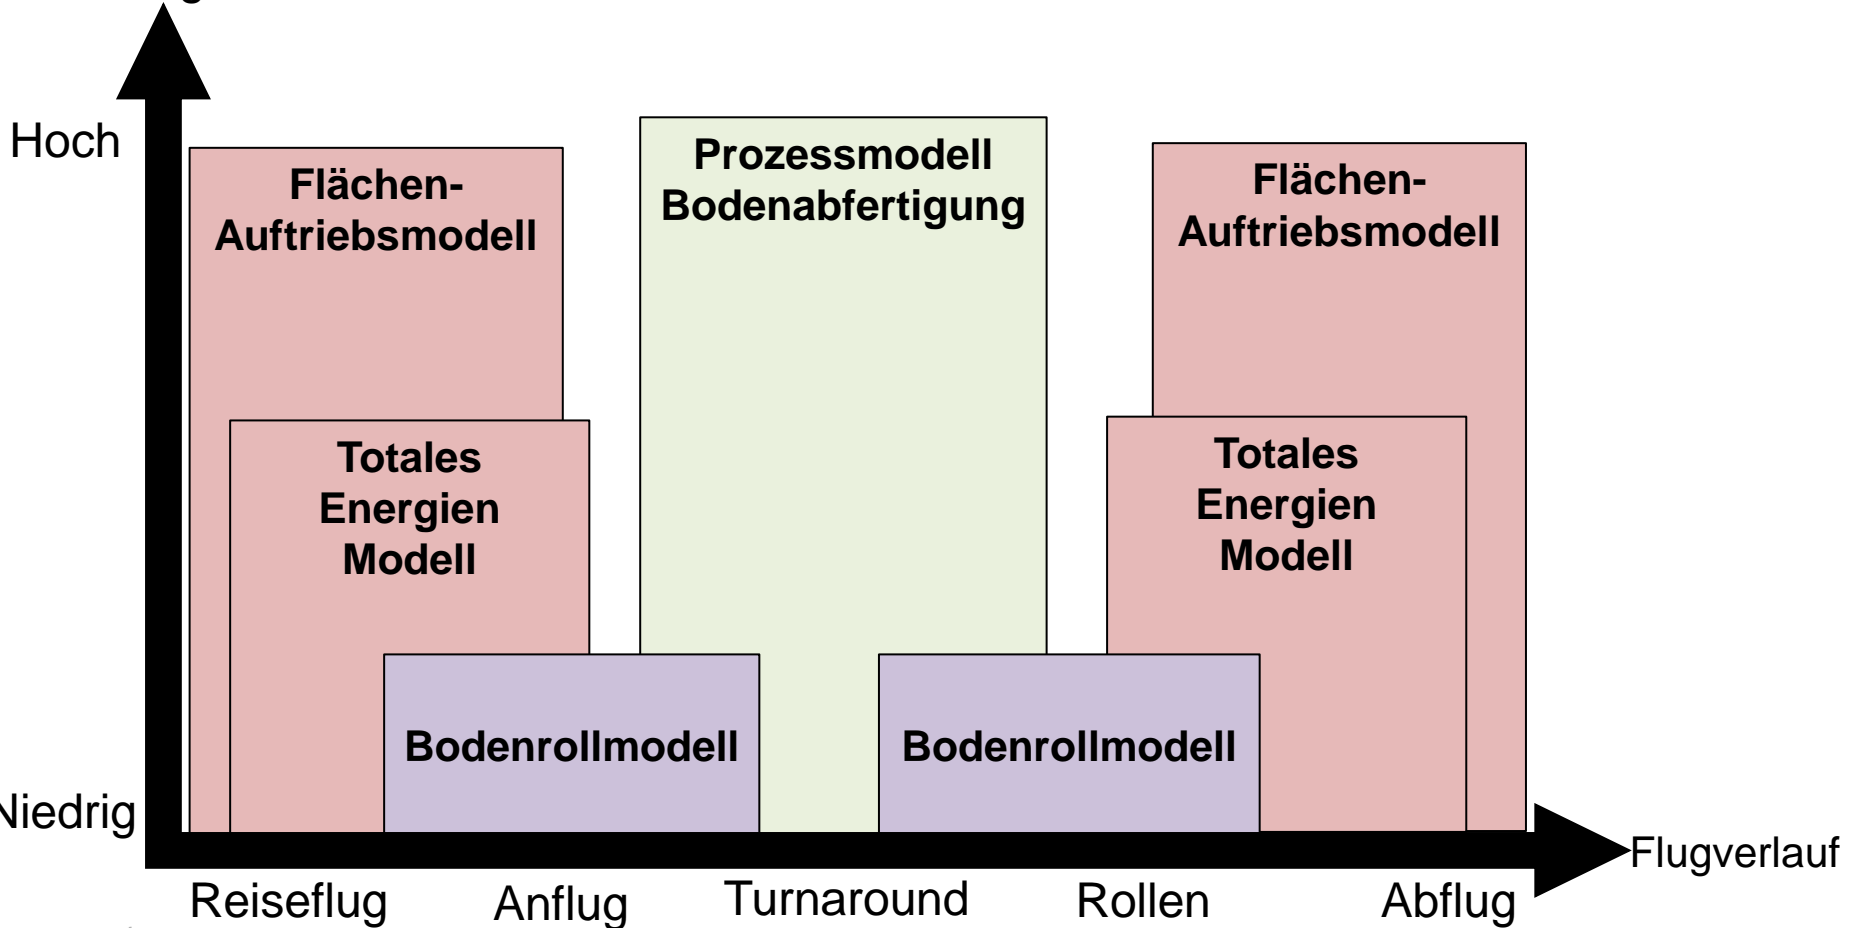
Hoch

Niedrig

Flächen-Auftriebsmodell

Totales Energien Modell

Bodenrollmodell

Prozessmodell Bodenabfertigung

Bodenrollmodell

Flächen-Auftriebsmodell

Totales Energien Modell

Flugverlauf

Reiseflug Anflug Turnaround Rollen Abflug